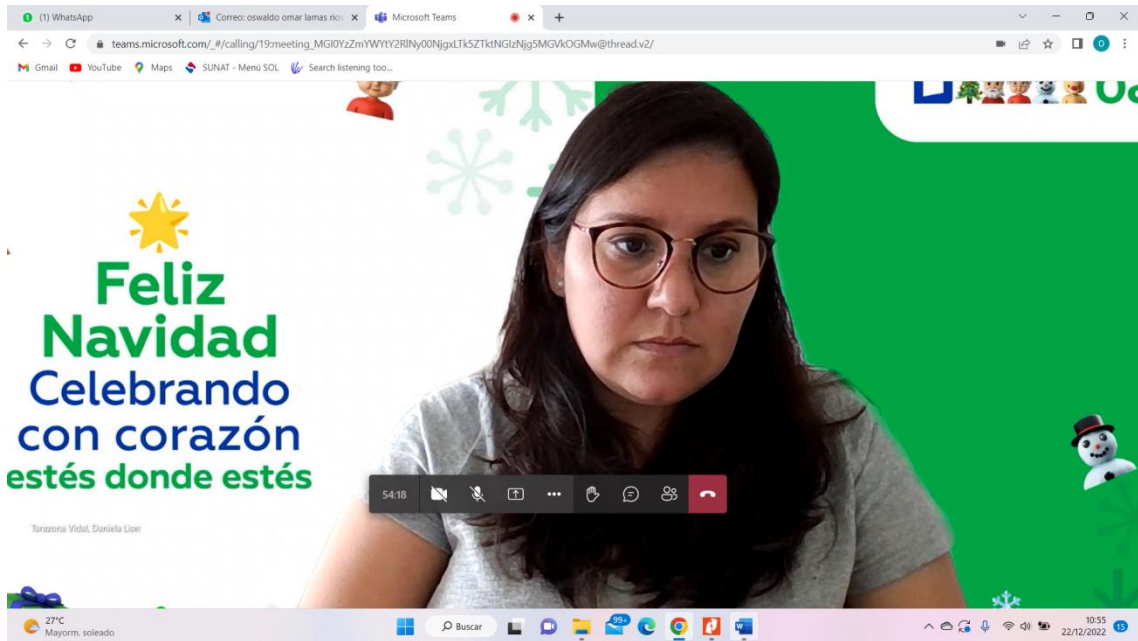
(1) WhatsApp
Correo: oswaldo omar lamas rios
Microsoft Teams
teams.microsoft.com/_#/calling/19:meeting_MGI0YzZmYWYtY2RlNy00NjgxLTk5ZTktNGIzNjg5MGVkOGMw@thread.v2/
Gmail YouTube Maps SUNAT - Menú SOL Search listening too...

Feliz Navidad
Celebrando con corazón
estés donde estés

Tarazona Vidal, Daniela Liset

54:18

27°C
Mayorm. soleado
Buscar
99+
10:55
22/12/2022
15